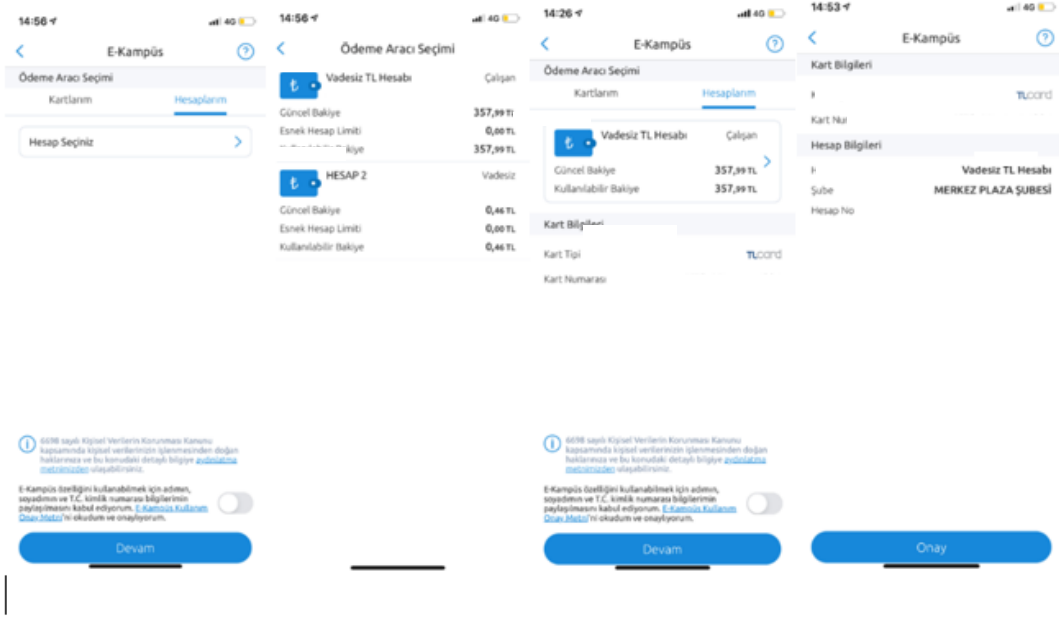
14:56 4G
E-Kampüs
Ödeme Aracı Seçimi
Kartlarım
Hesaplarım
Hesap Seçiniz

6698 sayılı Kişisel Verilerin Korunması Kanunu kapsamında kişisel verilerinizin işlenmesinden doğan haklarınıza ve bu konudaki detaylı bilgiye aydınlatma metnimizden ulaşabilirsiniz.

E-Kampüs özelliğini kullanabilmek için adımın, soyadımın ve T.C. kimlik numarası bilgilerimin paylaşılmasını kabul ediyorum. E-Kampüs Kullanım Onay Metni'ni okudum ve onaylıyorum.

Devam

14:56 4G
Ödeme Aracı Seçimi
Vadesiz TL Hesabı
Çalışan
Güncel Bakiye 357,99 TL
Esnek Hesap Limiti 0,00 TL
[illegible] Bakiye 357,99 TL
HESAP 2
Vadesiz
Güncel Bakiye 0,46 TL
Esnek Hesap Limiti 0,00 TL
Kullanılabilir Bakiye 0,46 TL

14:26 4G
E-Kampüs
Ödeme Aracı Seçimi
Kartlarım
Hesaplarım
Vadesiz TL Hesabı
Çalışan
Güncel Bakiye 357,99 TL
Kullanılabilir Bakiye 357,99 TL
Kart Bilgileri
Kart Tipi
TLcard
Kart Numarası

6698 sayılı Kişisel Verilerin Korunması Kanunu kapsamında kişisel verilerinizin işlenmesinden doğan haklarınıza ve bu konudaki detaylı bilgiye aydınlatma metnimizden ulaşabilirsiniz.

E-Kampüs özelliğini kullanabilmek için adımın, soyadımın ve T.C. kimlik numarası bilgilerimin paylaşılmasını kabul ediyorum. E-Kampüs Kullanım Onay Metni'ni okudum ve onaylıyorum.

Devam

14:53 4G
E-Kampüs
Kart Bilgileri
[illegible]
TLcard
Kart Nu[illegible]
Hesap Bilgileri
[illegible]
Vadesiz TL Hesabı
Şube
MERKEZ PLAZA ŞUBESİ
Hesap No

Onay